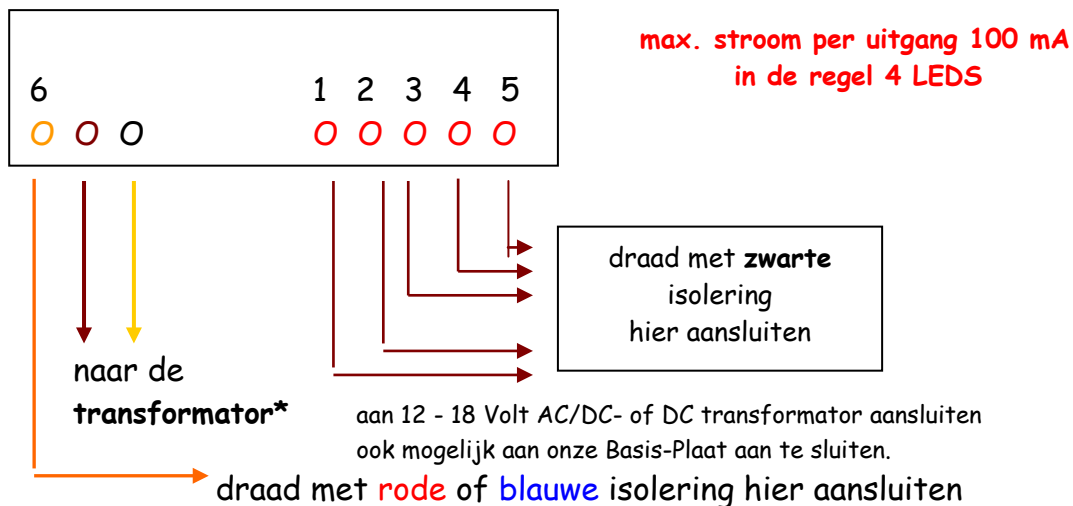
6
O O O

1 2 3 4 5
O O O O O

max. stroom per uitgang 100 mA
in de regel 4 LEDS

draad met **zwarte** isolering hier aansluiten

naar de **transformator***

aan 12 - 18 Volt AC/DC- of DC transformator aansluiten
ook mogelijk aan onze Basis-Plaat aan te sluiten.

draad met rode of blauwe isolering hier aansluiten